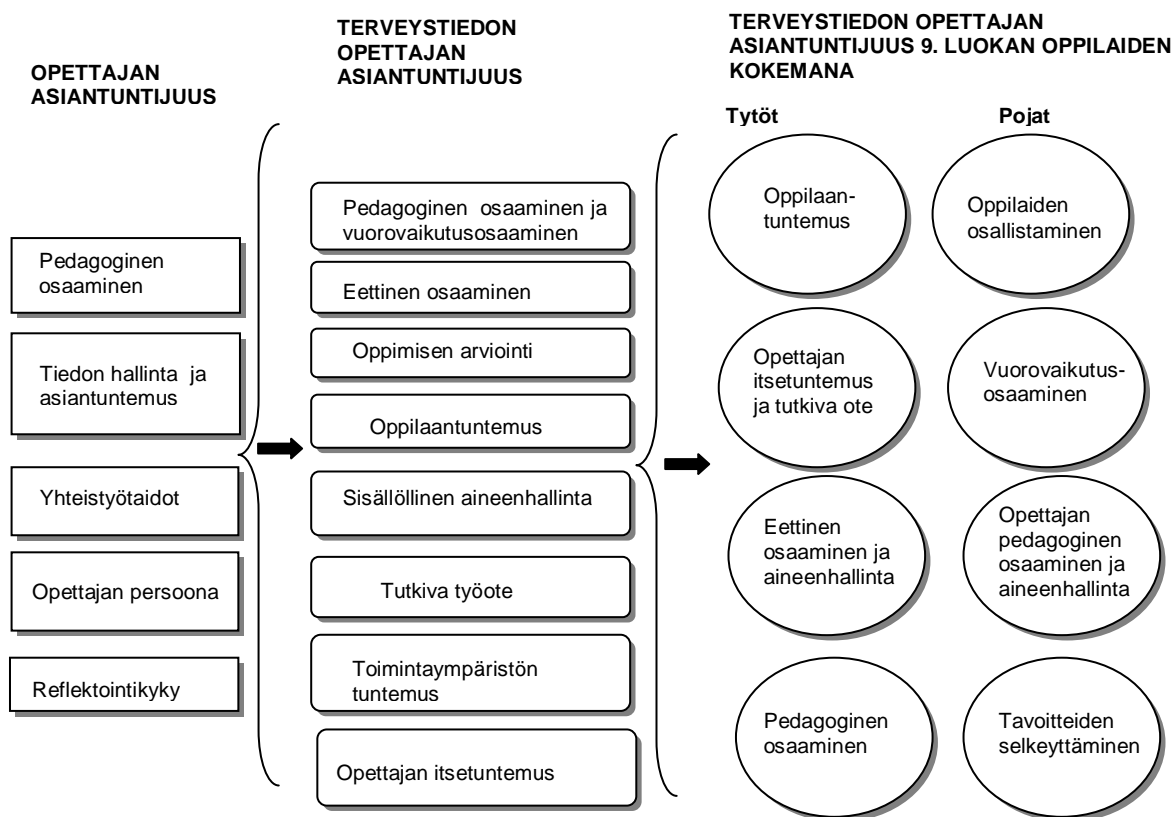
OPETTAJAN ASIANTUNTIJUUS

Pedagoginen osaaminen

Tiedon hallinta ja asiantuntemus

Yhteistyötaidot

Opettajan persoona

Reflektointikyky

TERVEYSTIEDON OPETTAJAN ASIANTUNTIJUUS

Pedagoginen osaaminen ja vuorovaikutusosaaminen

Eettinen osaaminen

Oppimisen arviointi

Oppilaantuntemus

Sisällöllinen aineenhallinta

Tutkiva työote

Toimintaympäristön tuntemus

Opettajan itsetuntemus

TERVEYSTIEDON OPETTAJAN ASIANTUNTIJUUS 9. LUOKAN OPPILAIDEN KOKEMANA

Tytöt

Pojat

Oppilaantuntemus

Oppilaiden osallistaminen

Opettajan itsetuntemus ja tutkiva ote

Vuorovaikutusosaaminen

Eettinen osaaminen ja aineenhallinta

Opettajan pedagoginen osaaminen ja aineenhallinta

Pedagoginen osaaminen

Tavoitteiden selkeyttäminen